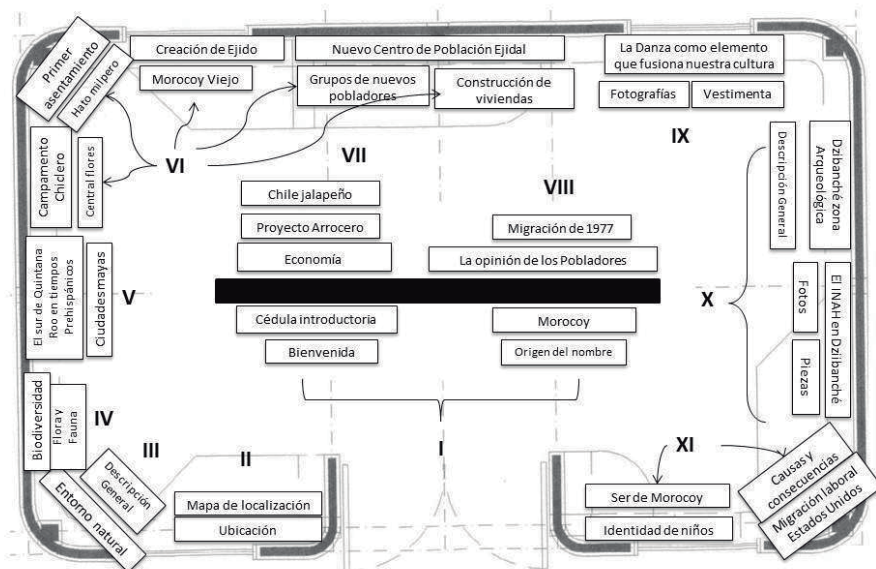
Primer asentamiento

Hato milpero

Creación de Ejido

Morocoy Viejo

Nuevo Centro de Población Ejidal

Grupos de nuevos pobladores

Construcción de viviendas

La Danza como elemento que fusiona nuestra cultura

Fotografías

Vestimenta

Campamento Chiclero

Central flores

VI

VII

VIII

IX

Descripción General

Dzibanché zona Arqueológica

Chile jalapeño

Proyecto Arrocero

Economía

Migración de 1977

La opinión de los Pobladores

El sur de Quintana Roo en tiempos Prehispánicos

Ciudades mayas

V

X

Fotos

El INAH en Dzibanché

Piezas

Cédula introductoria

Bienvenida

Morocoy

Origen del nombre

Biodiversidad

Flora y Fauna

IV

III

II

I

XI

Descripción General

Entorno natural

Mapa de localización

Ubicación

Ser de Morocoy

Identidad de niños

Causas y consecuencias

Migración laboral Estados Unidos